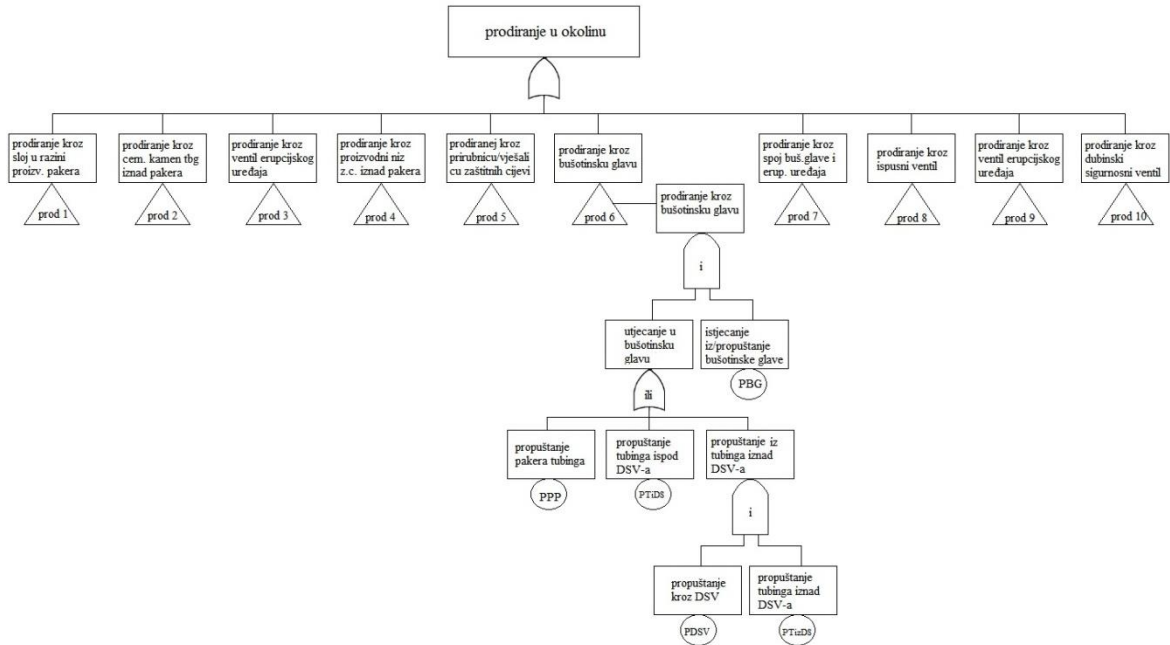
prodiranje u okolinu

prodiranje kroz sloj u razini proizv. pakera

prod 1

prodiranje kroz cem. kamen tbg iznad pakera

prod 2

prodiranje kroz ventil erupcijskog uređaja

prod 3

prodiranje kroz proizvodni niz z.c. iznad pakera

prod 4

prodiranej kroz prirubnicu/vješali cu zaštitnih cijevi

prod 5

prodiranje kroz bušotinsku glavu

prod 6

prodiranje kroz spoj buš.glave i erup. uređaja

prod 7

prodiranje kroz ispusni ventil

prod 8

prodiranje kroz ventil erupcijskog uređaja

prod 9

prodiranje kroz dubinski sigurnosni ventil

prod 10

prodiranje kroz bušotinsku glavu

i

utjecanje u bušotinsku glavu

istjecanje iz/propuštanje bušotinske glave

PBG

ili

propuštanje pakera tubinga

PPP

propuštanje tubinga ispod DSV-a

PTiDS

propuštanje iz tubinga iznad DSV-a

i

propuštanje kroz DSV

PDSV

propuštanje tubinga iznad DSV-a

PTizDS